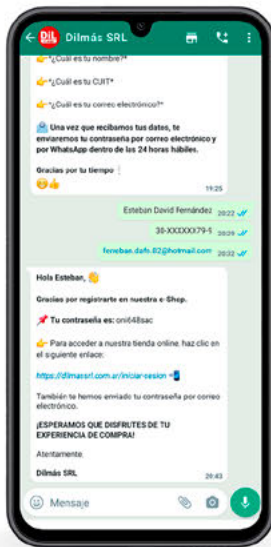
Dilmás SRL

👉 *¿Cuál es tu nombre?*

👉 *¿Cuál es tu CUIT*

👉 *¿Cuál es tu correo electrónico?*

📩 Una vez que recibamos tus datos, te enviaremos tu contraseña por correo electrónico y por WhatsApp dentro de las 24 horas hábiles.

Gracias por tu tiempo ⏳
😊👍
19:25

Esteban David Fernández 20:22

30-XXXXXX79-5 20:28

fernban.dafe.82@hotmail.com 20:32

Hola Esteban, 👋

Gracias por registrarte en nuestra e-Shop.

📌 Tu contraseña es: oni648sac

👉 Para acceder a nuestra tienda online, haz clic en el siguiente enlace:

https://dilmassrl.com.ar/iniciar-sesion 📲

También te hemos enviado tu contraseña por correo electrónico.

¡ESPERAMOS QUE DISFRUTES DE TU EXPERIENCIA DE COMPRA!

Atentamente,

Dilmás SRL
20:43

Mensaje